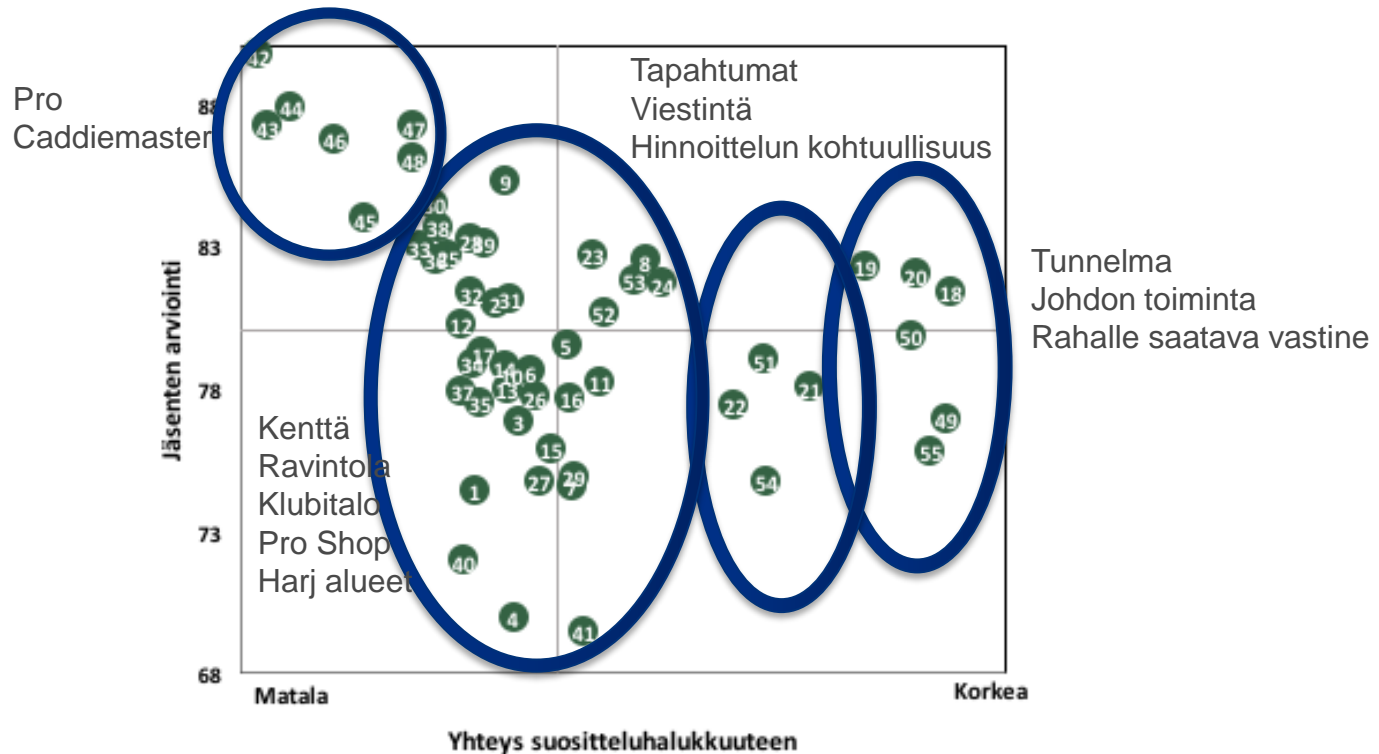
Pro
Caddiemaster

Tapahtumat
Viestintä
Hinnoittelun kohtuullisuus

Tunnelma
Johdon toiminta
Rahalle saatava vastine

Kenttä
Ravintola
Klubitalo
Pro Shop
Harj alueet

Jäsenten arviointi

88
83
78
73
68

42 44 43 46 47 48 45 9 30 38 28 39 33 32 25 23 8 53 24 32 2 31 52 12 5 17 34 14 10 6 37 13 35 26 16 11 3 15 1 27 29 7 40 4 41 19 20 18 50 51 21 22 54 49 55

Matala
Korkea

Yhteys suositteluhalukkuuteen